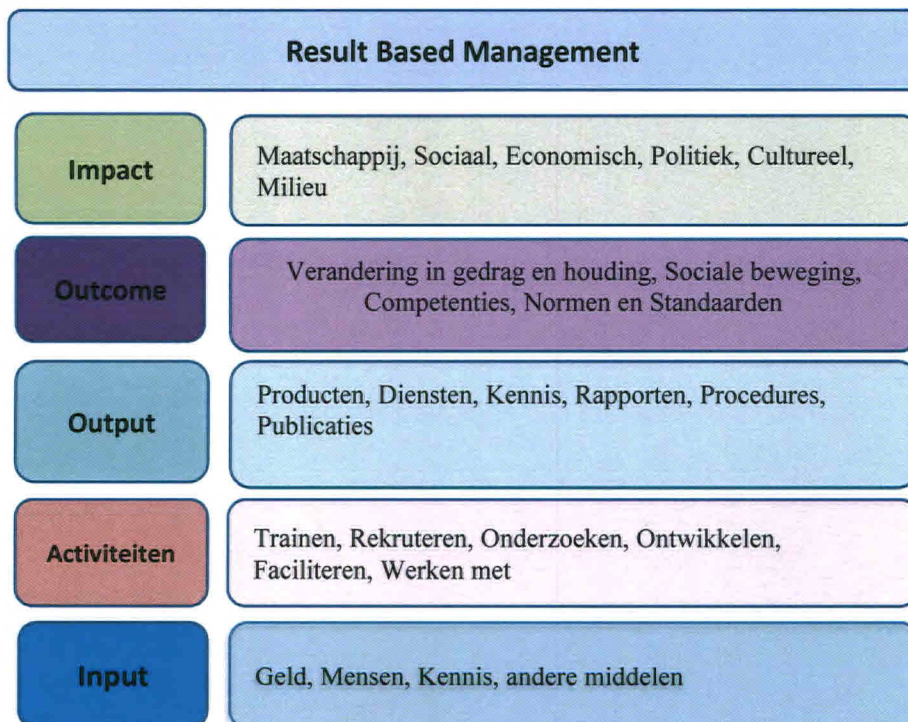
Result Based Management

Impact

Maatschappij, Sociaal, Economisch, Politiek, Cultureel, Milieu

Outcome

Verandering in gedrag en houding, Sociale beweging, Competenties, Normen en Standaarden

Output

Producten, Diensten, Kennis, Rapporten, Procedures, Publicaties

Activiteiten

Trainen, Rekruteren, Onderzoeken, Ontwikkelen, Faciliteren, Werken met

Input

Geld, Mensen, Kennis, andere middelen